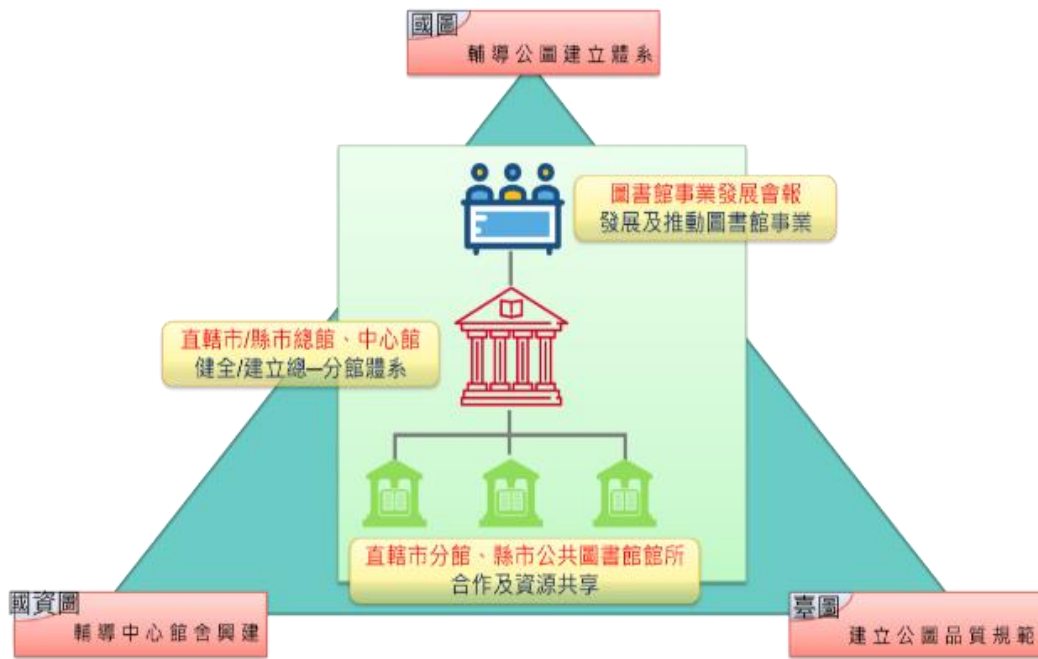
國圖
輔導公圖建立體系

圖書館事業發展會報
發展及推動圖書館事業

直轄市/縣市總館、中心館
健全/建立總—分館體系

直轄市分館、縣市公共圖書館館所
合作及資源共享

國資圖
輔導中心館舍興建

臺圖
建立公圖品質規範